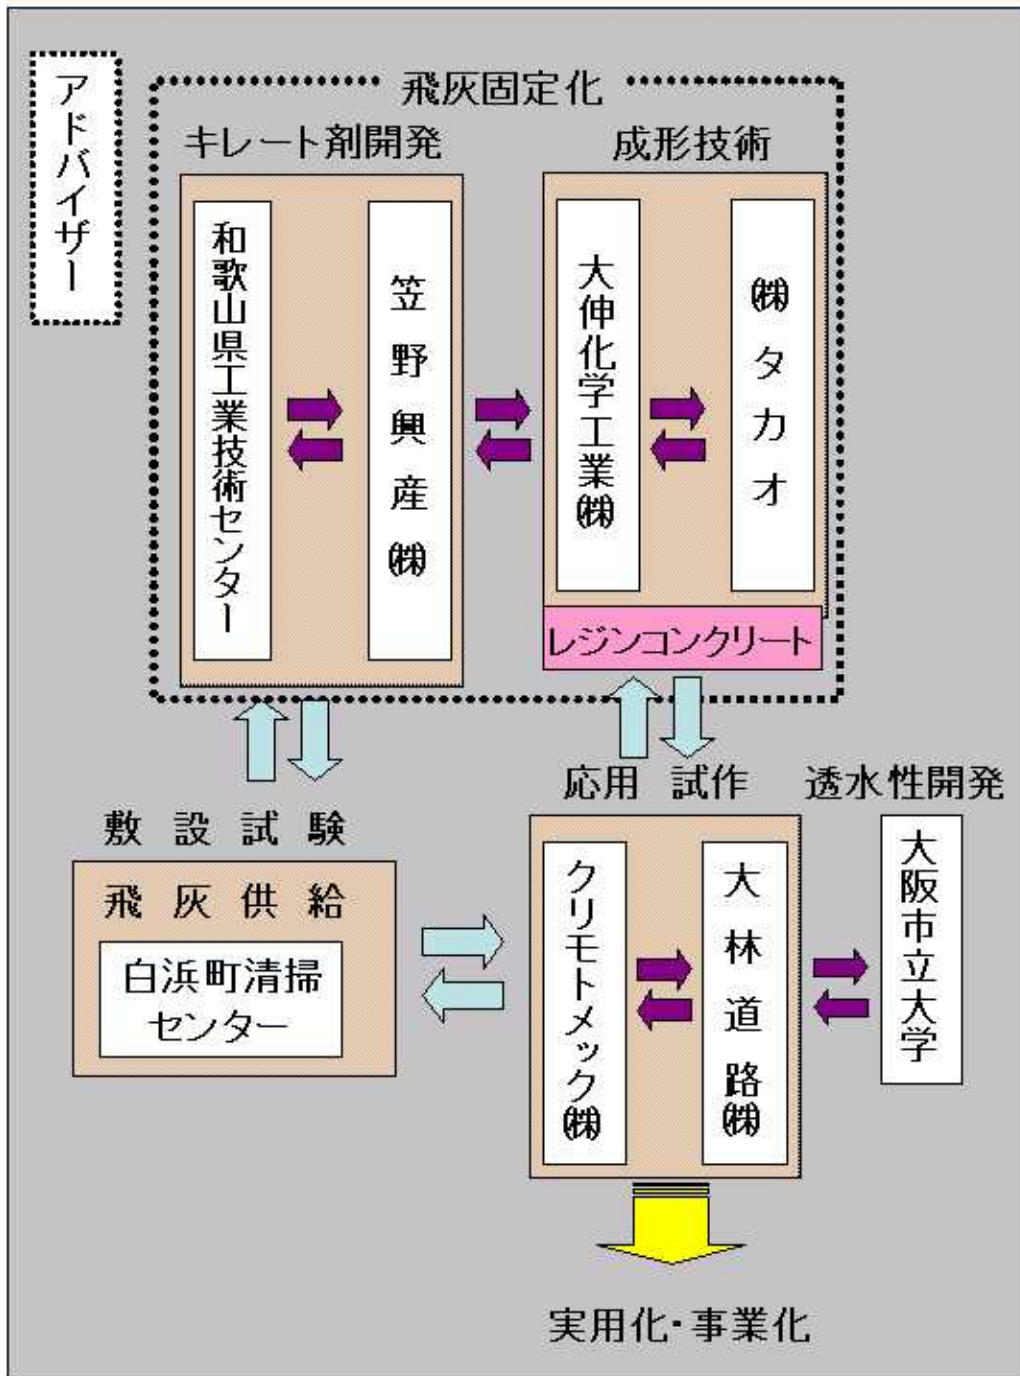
アドバイザー

飛灰固定化

キレート剤開発

和歌山県工業技術センター

笠野興産㈱

成形技術

大伸化学工業㈱

㈱タカオ

レジンコンクリート

敷設試験

飛灰供給

白浜町清掃センター

応用試作

クリモトメック㈱

大林道路㈱

透水性開発

大阪市立大学

実用化・事業化